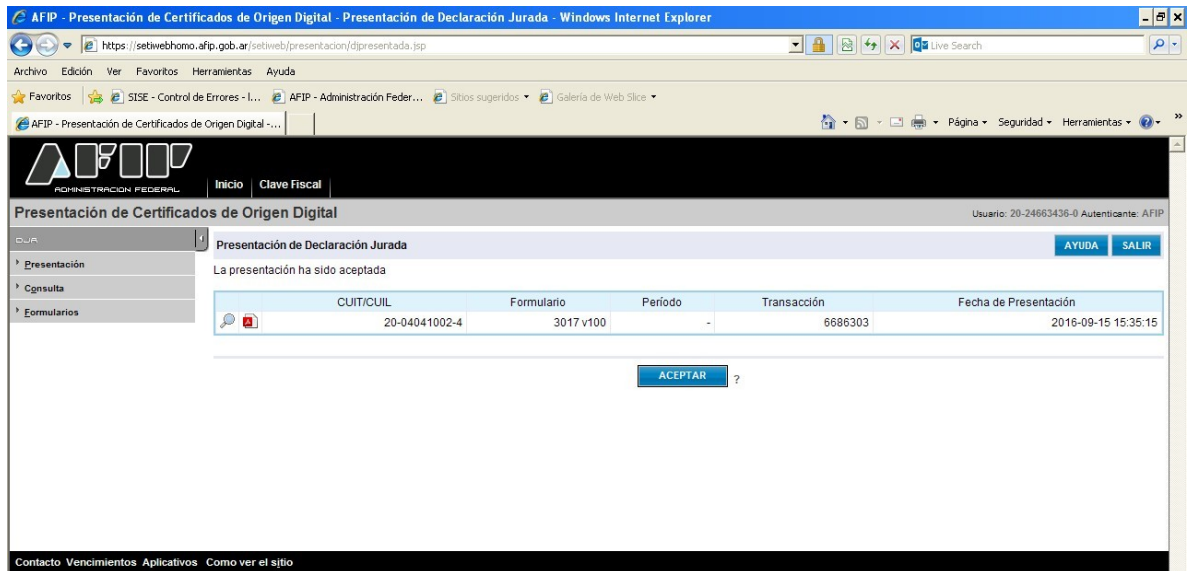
AFIP - Presentación de Certificados de Origen Digital - Presentación de Declaración Jurada - Windows Internet Explorer

https://setiwebhomo.afip.gob.ar/setiweb/presentacion/djpresentada.jsp

Live Search

Archivo Edición Ver Favoritos Herramientas Ayuda

Favoritos SISE - Control de Errores - I... AFIP - Administración Feder... Sitios sugeridos Galería de Web Slice

AFIP - Presentación de Certificados de Origen Digital -...

Página Seguridad Herramientas

AFIP ADMINISTRACION FEDERAL

Inicio Clave Fiscal

Presentación de Certificados de Origen Digital

Usuario: 20-24663436-0 Autenticante: AFIP

DJA

Presentación

Consulta

Formularios

Presentación de Declaración Jurada

AYUDA SALIR

La presentación ha sido aceptada

| | CUIT/CUIL | Formulario | Período | Transacción | Fecha de Presentación |
|---|---|---|---|---|---|
| | 20-04041002-4 | 3017 v100 | - | 6686303 | 2016-09-15 15:35:15 |

ACEPTAR ?

Contacto Vencimientos Aplicativos Como ver el sitio